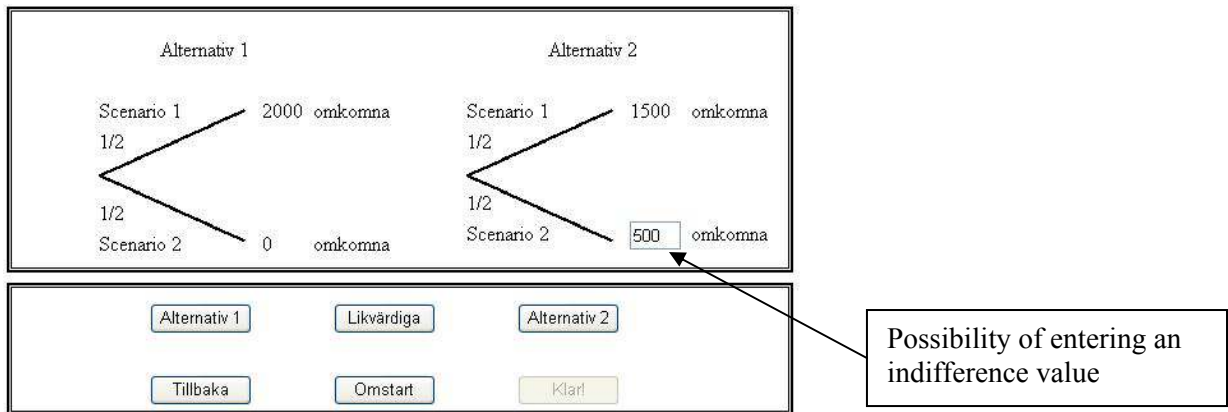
Alternativ 1

Scenario 1 2000 omkomna
1/2

1/2
Scenario 2 0 omkomna

Alternativ 2

Scenario 1 1500 omkomna
1/2

1/2
Scenario 2 500 omkomna

Alternativ 1 Likvärdiga Alternativ 2

Tillbaka Omstart Klar!

Possibility of entering an indifference value